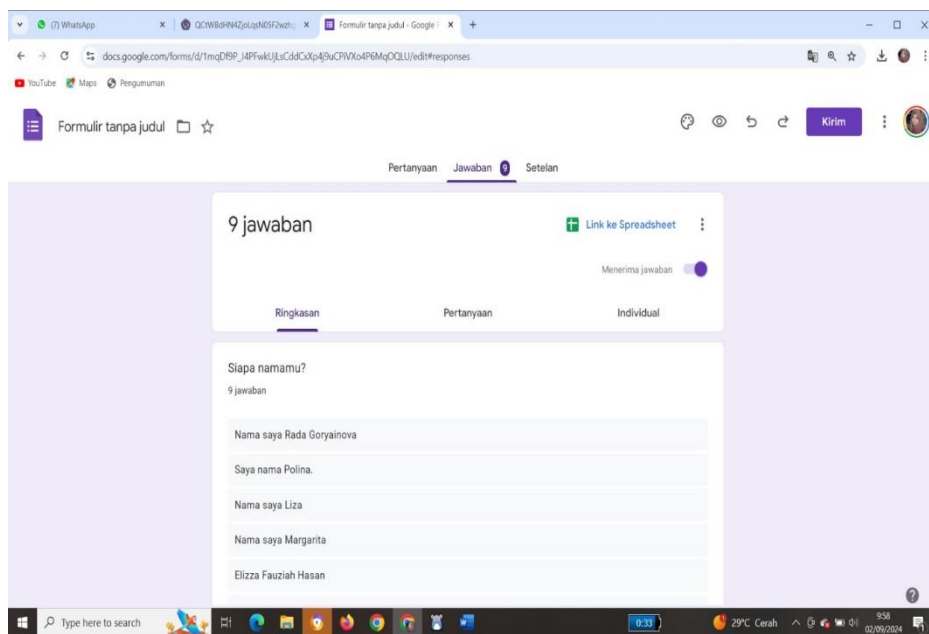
(7) WhatsApp
QCtW8dHN4ZjoLqsN05F2wzh
Formulir tanpa judul - Google F
docs.google.com/forms/d/1mqDf9P_J4PFwkUjLsCddCxXp4j9uCPiVXo4P6MqOQLU/edit#responses
YouTube Maps Pengumuman

Formulir tanpa judul
Kirim

Pertanyaan Jawaban 9 Setelan

9 jawaban
Link ke Spreadsheet
Menerima jawaban

Ringkasan Pertanyaan Individual

Siapa namamu?
9 jawaban

Nama saya Rada Goryainova

Saya nama Polina.

Nama saya Liza

Nama saya Margarita

Elizza Fauziah Hasan

Type here to search
0:33
29°C Cerah
9:58
02/09/2024